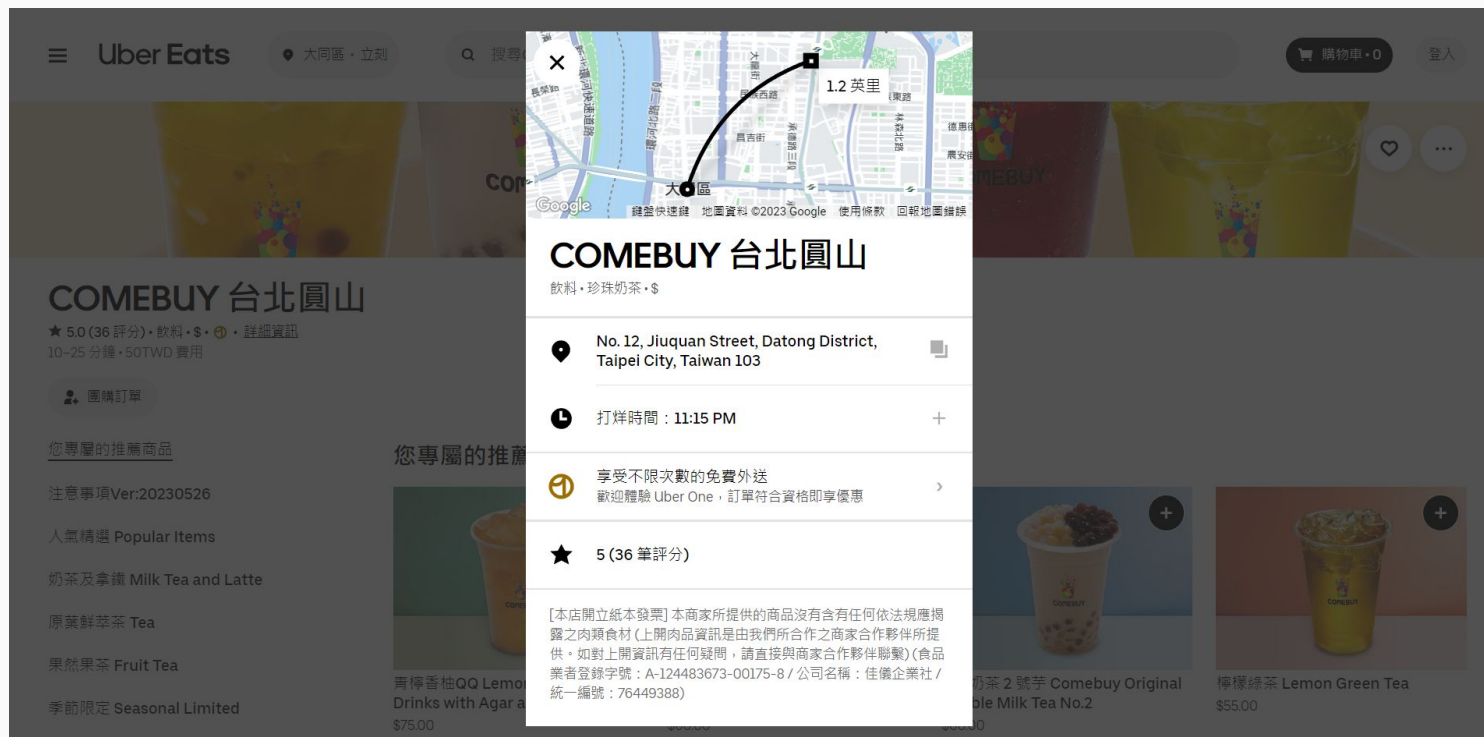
Uber Eats
大同區・立刻
搜尋
購物車・0
登入

1.2 英里
大同區
Google
鍵盤快速鍵 地圖資料 ©2023 Google 使用條款 回報地圖錯誤

COMEBUY 台北圓山
飲料・珍珠奶茶・$

No. 12, Jiuquan Street, Datong District, Taipei City, Taiwan 103

打烊時間：11:15 PM

享受不限次數的免費外送
歡迎體驗 Uber One，訂單符合資格即享優惠

5 (36 筆評分)

[本店開立紙本發票] 本商家所提供的商品沒有含有任何依法規應揭露之肉類食材 (上開肉品資訊是由我們所合作之商家合作夥伴所提供。如對上開資訊有任何疑問，請直接與商家合作夥伴聯繫) (食品業者登錄字號：A-124483673-00175-8 / 公司名稱：佳儀企業社 / 統一編號：76449388)

COMEBUY 台北圓山
★ 5.0 (36 評分) • 飲料 • $ • • 詳細資訊
10–25 分鐘 • 50TWD 費用

團購訂單

您專屬的推薦商品
注意事項Ver:20230526
人氣精選 Popular Items
奶茶及拿鐵 Milk Tea and Latte
原葉鮮萃茶 Tea
果然果茶 Fruit Tea
季節限定 Seasonal Limited

您專屬的推薦

青檸香柚QQ Lemon Drinks with Agar a
$75.00

奶茶 2 號芋 Comebuy Original ble Milk Tea No.2

檸檬綠茶 Lemon Green Tea
$55.00